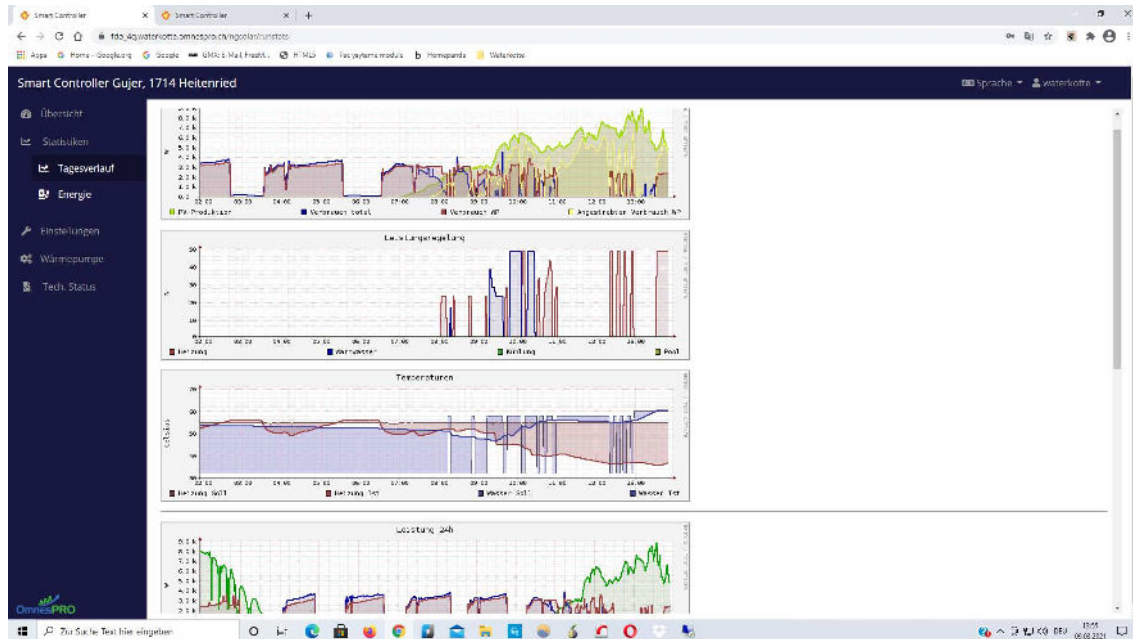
Smart Controller × Smart Controller × +

fdo_4q.waterkotte.omnespro.ch/ngcolar/runstats

Apps Home - Google.org Google GMX E-Mail Freefit... HTML5 Fachplanermodule Homepanda Waterkotte

Smart Controller Gujer, 1714 Heitenried

Sprache ▾ waterkotte ▾

Übersicht

Statistiken

Tagesverlauf

Energie

Einstellungen

Wärmepumpe

Tech. Status

PV-Produktion | Verbrauch total | Verbrauch WP | Angestrebter Verbrauch WP

Leistungsregelung

Heizung | Warmwasser | Kühlung | Pool

Temperaturen

Celsius

Heizung Soll | Heizung Ist | Wasser Soll | Wasser Ist

Leistung 24h

OmnesPRO

Zur Suche Text hier eingeben

DEU 13:55 09.08.2021